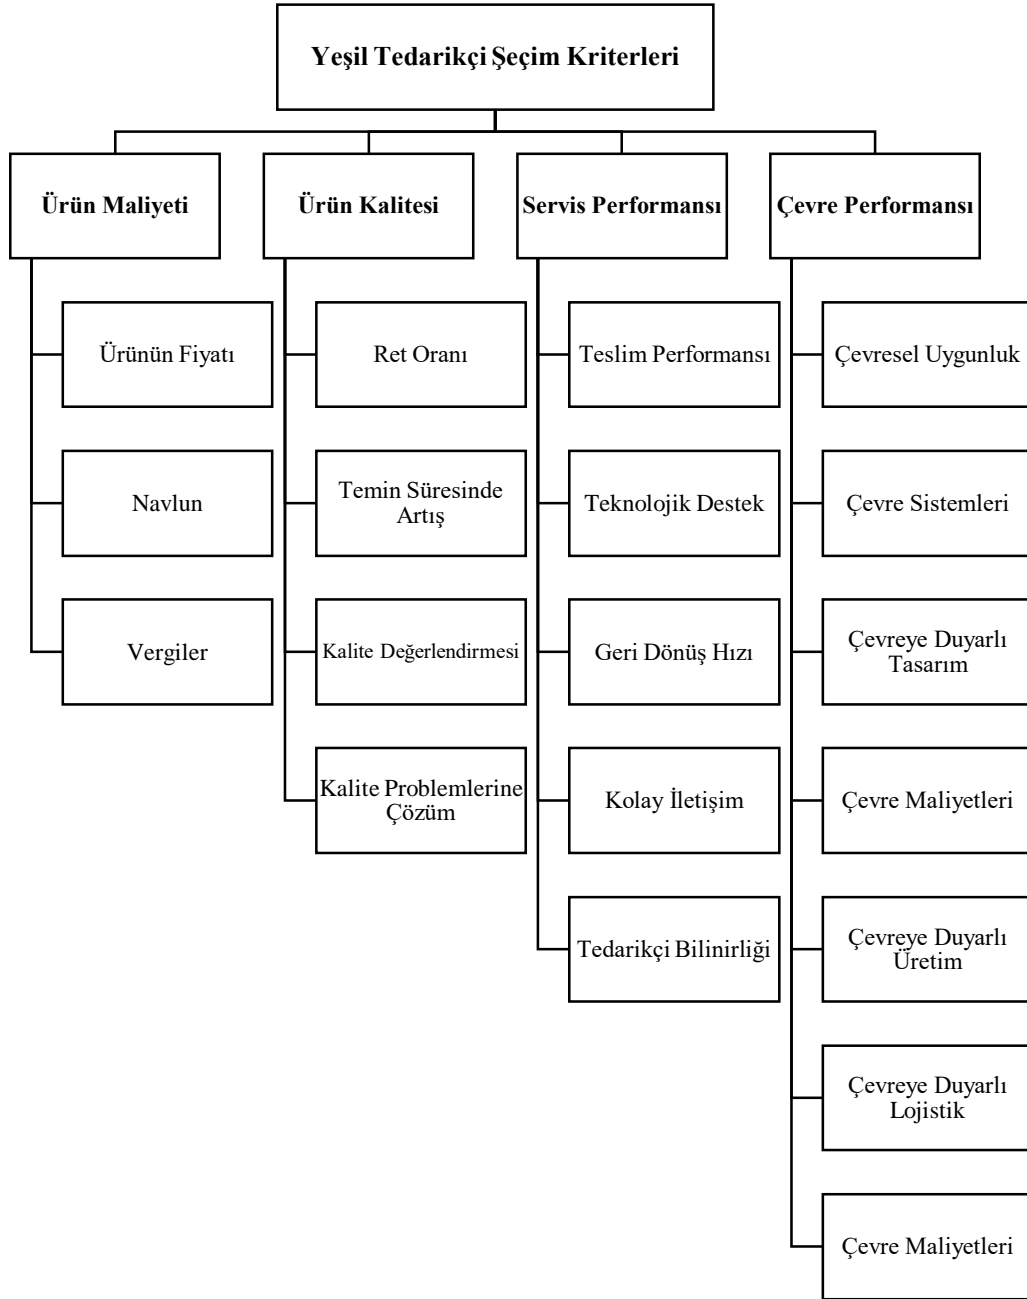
Yeşil Tedarikçi Şeçim Kriterleri

Ürün Maliyeti

Ürünün Fiyatı

Navlun

Vergiler

Ürün Kalitesi

Ret Oranı

Temin Süresinde Artış

Kalite Değerlendirmesi

Kalite Problemlerine Çözüm

Servis Performansı

Teslim Performansı

Teknolojik Destek

Geri Dönüş Hızı

Kolay İletişim

Tedarikçi Bilinirliği

Çevre Performansı

Çevresel Uygunluk

Çevre Sistemleri

Çevreye Duyarlı Tasarım

Çevre Maliyetleri

Çevreye Duyarlı Üretim

Çevreye Duyarlı Lojistik

Çevre Maliyetleri